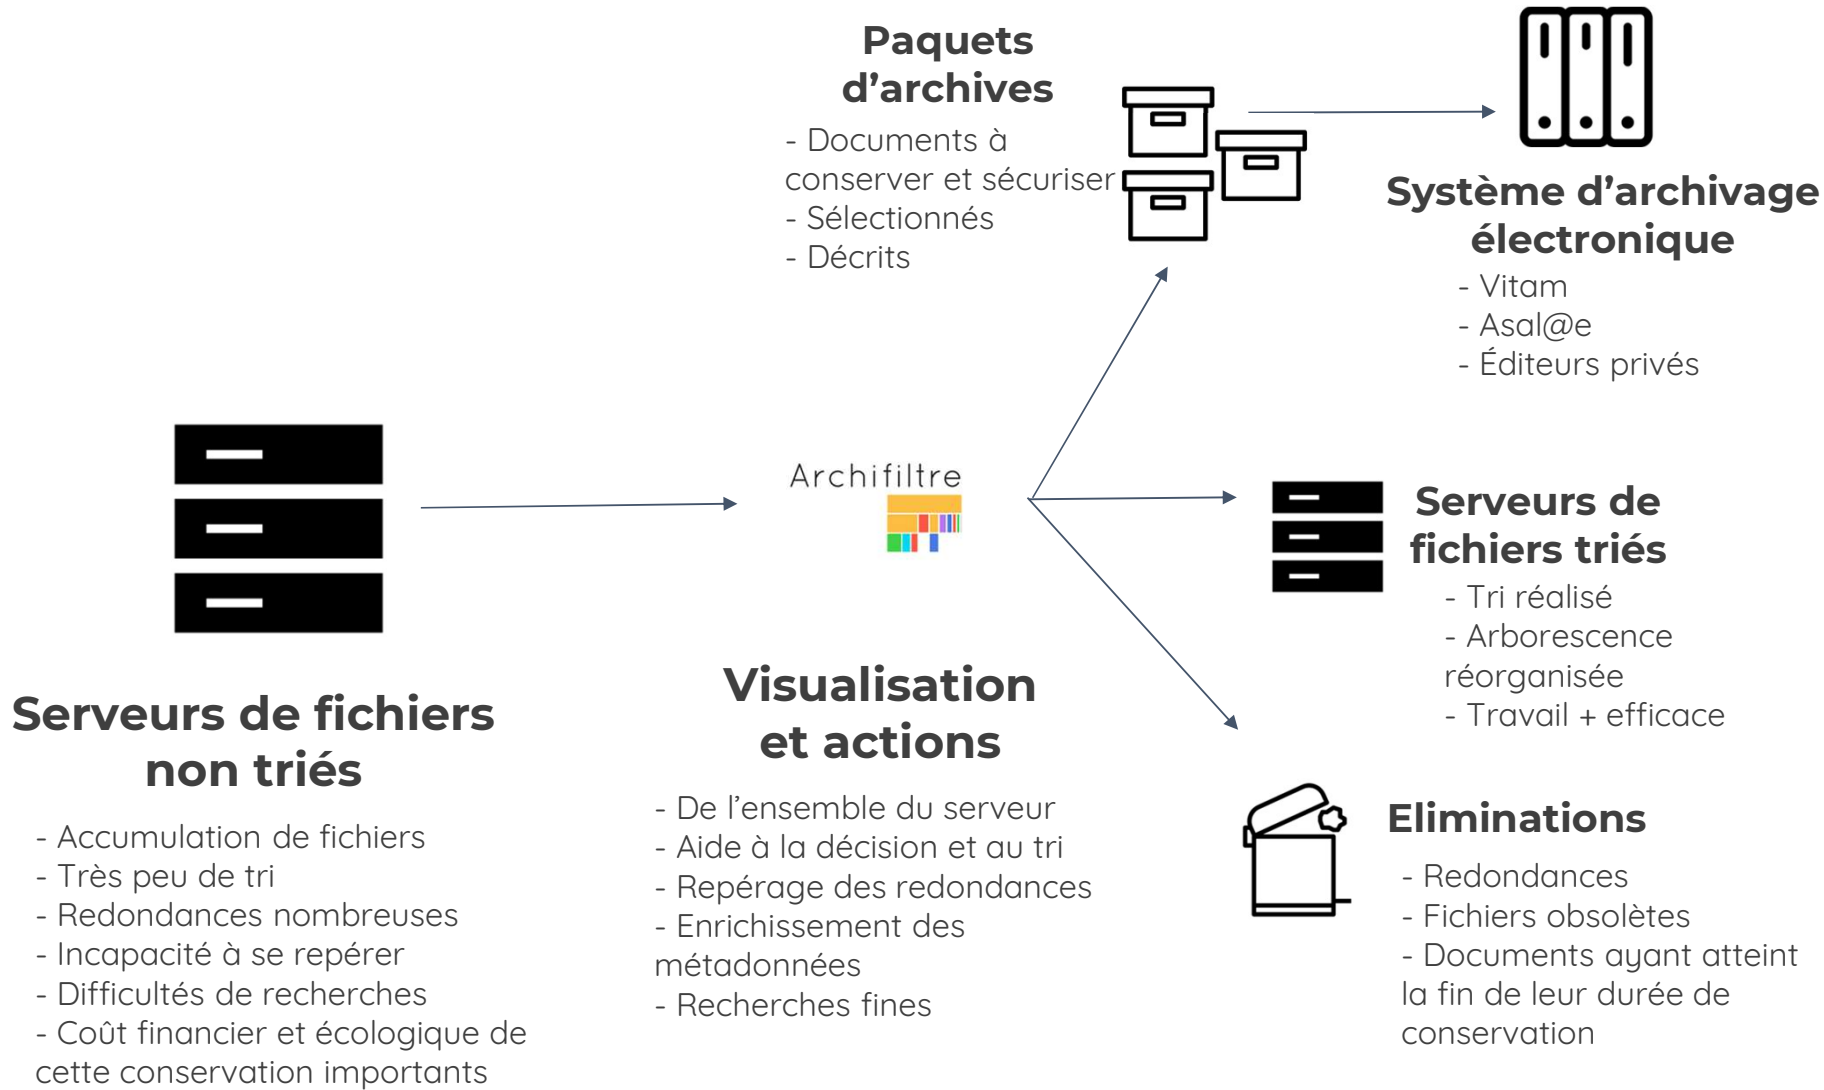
Paquets d’archives
- Documents à conserver et sécuriser
- Sélectionnés
- Décrits

Système d’archivage électronique
- Vitam
- Asal@e
- Éditeurs privés

Archifiltre

Serveurs de fichiers triés
- Tri réalisé
- Arborescence réorganisée
- Travail + efficace

Serveurs de fichiers non triés
- Accumulation de fichiers
- Très peu de tri
- Redondances nombreuses
- Incapacité à se repérer
- Difficultés de recherches
- Coût financier et écologique de cette conservation importants

Visualisation et actions
- De l’ensemble du serveur
- Aide à la décision et au tri
- Repérage des redondances
- Enrichissement des métadonnées
- Recherches fines

Eliminations
- Redondances
- Fichiers obsolètes
- Documents ayant atteint la fin de leur durée de conservation